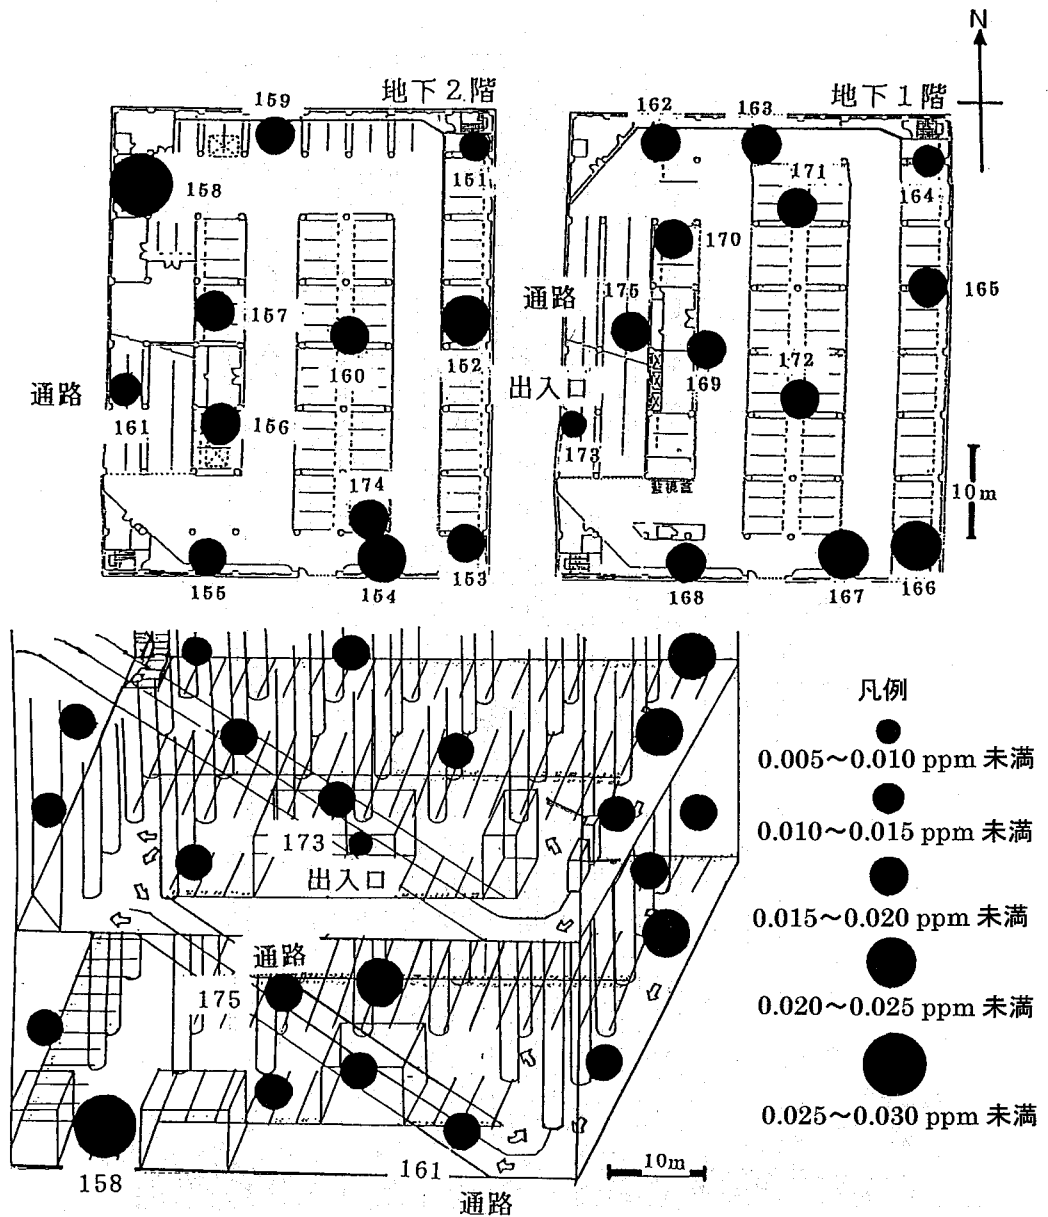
N

地下２階

159

158

151

157

160

152

通路

161

156

174

155

154

153

地下１階

162

163

171

164

170

通路

175

165

169

172

出入口

173

10m

168

167

166

173

出入口

通路

175

158

161

通路

10m

凡例

0.005～0.010 ppm 未満

0.010～0.015 ppm 未満

0.015～0.020 ppm 未満

0.020～0.025 ppm 未満

0.025～0.030 ppm 未満